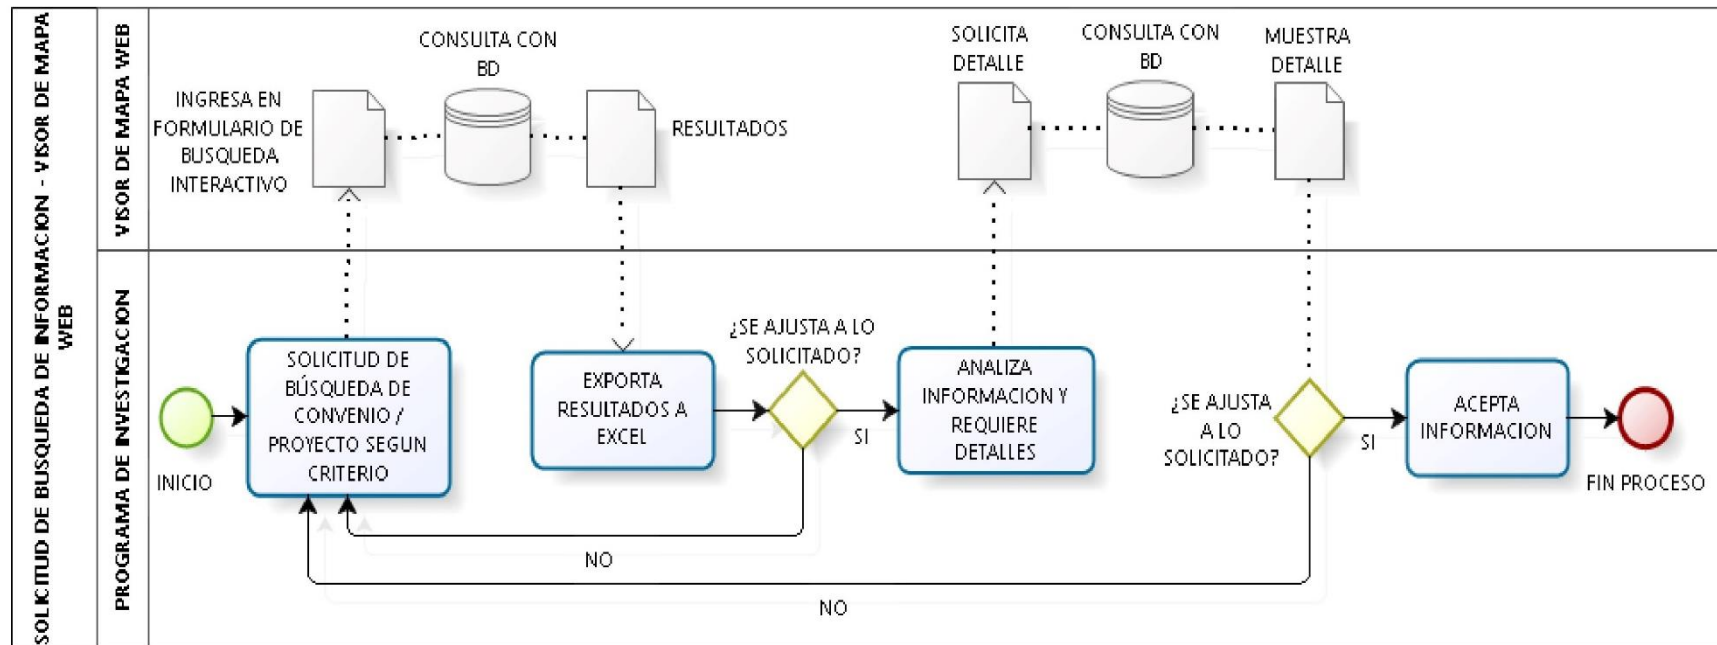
SOLICITUD DE BUSQUEDA DE INFORMACION - VISOR DE MAPA WEB

VISOR DE MAPA WEB

INGRESA EN FORMULARIO DE BUSQUEDA INTERACTIVO

CONSULTA CON BD

RESULTADOS

SOLICITA DETALLE

CONSULTA CON BD

MUESTRA DETALLE

PROGRAMA DE INVESTIGACION

INICIO

SOLICITUD DE BÚSQUEDA DE CONVENIO / PROYECTO SEGUN CRITERIO

EXPORTA RESULTADOS A EXCEL

¿SE AJUSTA A LO SOLICITADO?

SI

NO

ANALIZA INFORMACION Y REQUIERE DETALLES

¿SE AJUSTA A LO SOLICITADO?

SI

NO

ACEPTA INFORMACION

FIN PROCESO